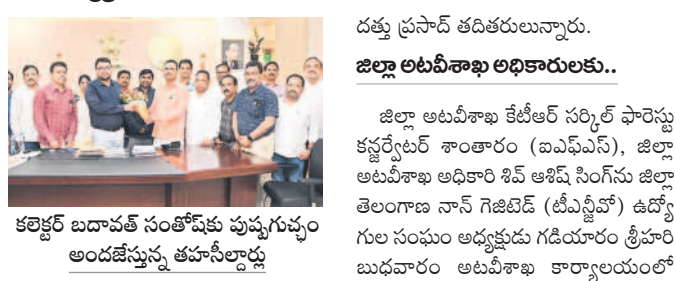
కలెక్టర్ బదావత్ సంతోష్‌కు పుష్పగుచ్ఛం అందజేస్తున్న తహసీల్దార్లు

దత్తు ప్రసాద్ తదితరులున్నారు.

జిల్లా అటవీశాఖ అధికారులకు..

జిల్లా అటవీశాఖ కేటీఆర్ సర్కిల్ ఫారెస్టు కన్జర్వేటర్ శాంతారం (ఐఎఫ్ఎస్), జిల్లా అటవీశాఖ అధికారి శివ్ ఆశిష్ సింగ్‌ను జిల్లా తెలంగాణ నాన్ గెజిటెడ్ (టీఎన్జీవో) ఉద్యోగుల సంఘం అధ్యక్షుడు గడియారం శ్రీహరి బుధవారం అటవీశాఖ కార్యాలయంలో